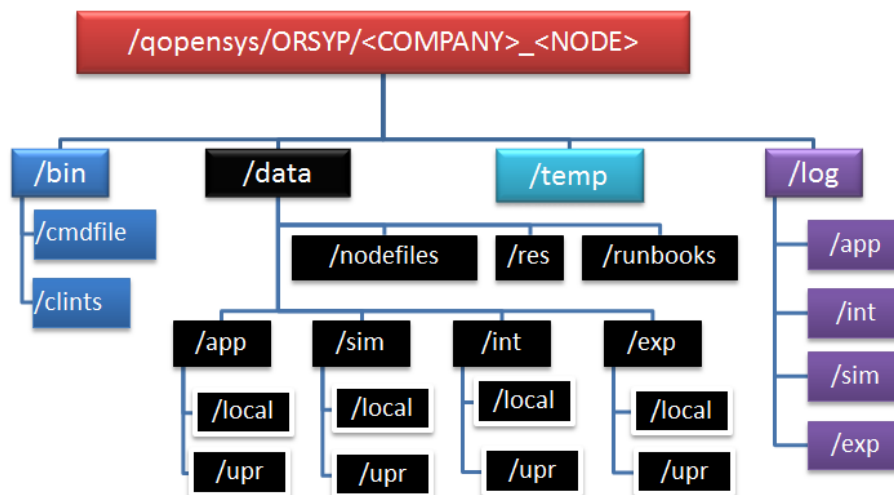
/qopensys/ORSYP/<COMPANY>_<NODE>

/bin

/cmdfile

/clints

/data

/nodefiles

/res

/runbooks

/app

/local

/upr

/sim

/local

/upr

/int

/local

/upr

/exp

/local

/upr

/temp

/log

/app

/int

/sim

/exp